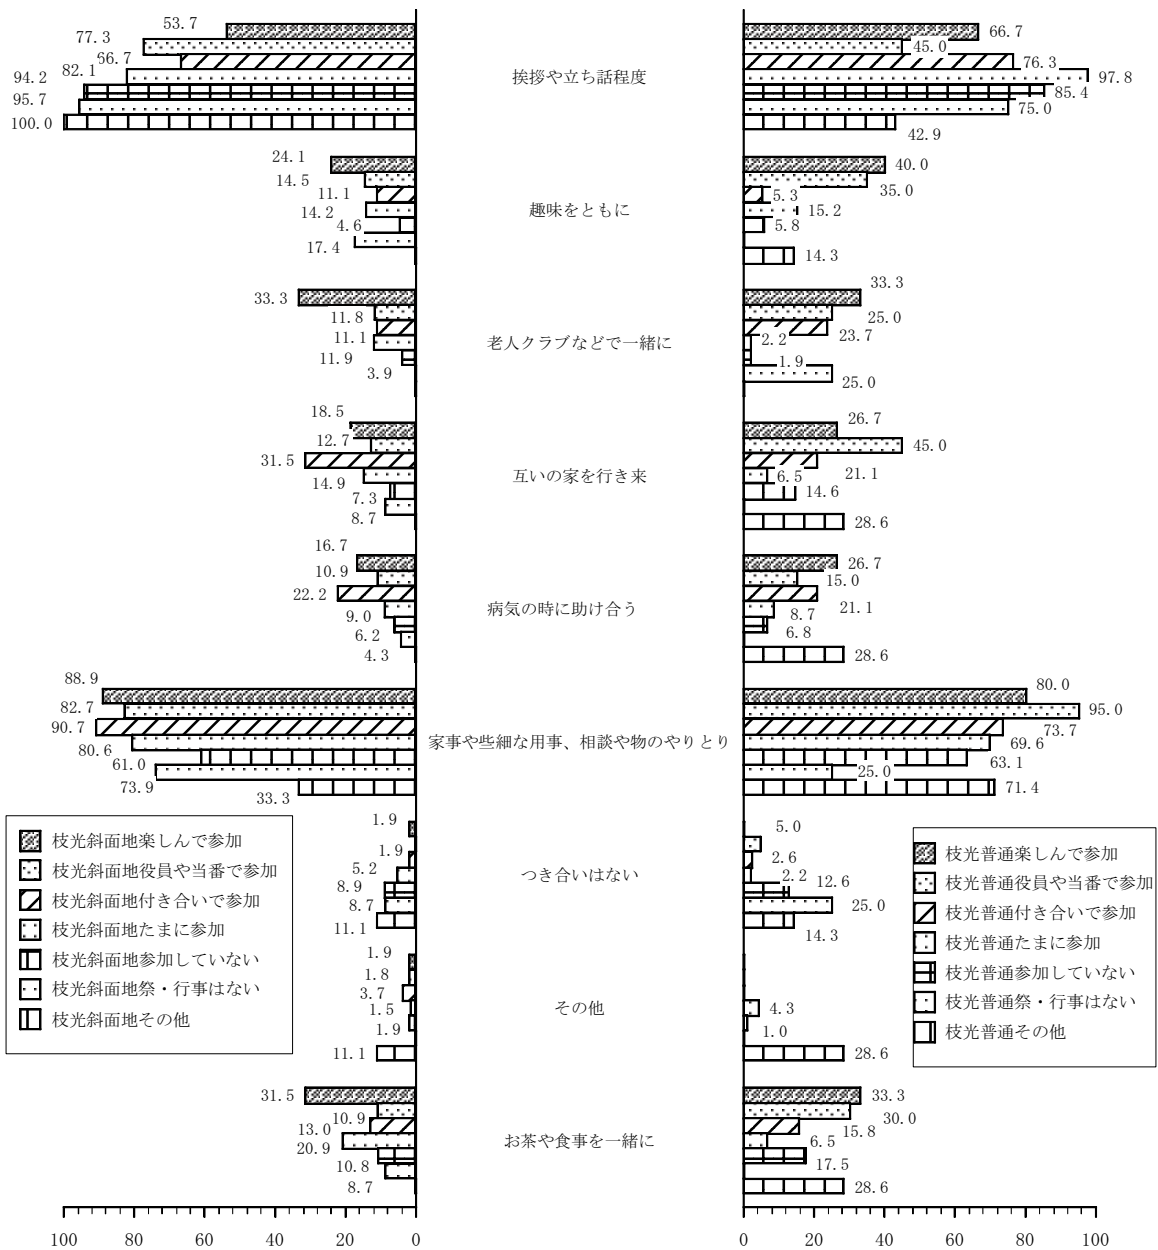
53.7
77.3
56.7
82.1
94.2
95.7
100.0

挨拶や立ち話程度

66.7
45.0
76.3
97.8
85.4
75.0
42.9

24.1
14.5
11.1
14.2
4.6
17.4

趣味をともに

40.0
35.0
5.3
15.2
5.8
14.3

33.3
11.8
11.1
11.9
3.9

老人クラブなどで一緒に

33.3
25.0
23.7
2.2
1.9
25.0

18.5
12.7
31.5
14.9
7.3
8.7

互いの家を行き来

26.7
45.0
21.1
6.5
14.6
28.6

16.7
10.9
22.2
9.0
6.2
4.3

病気の時に助け合う

26.7
15.0
21.1
8.7
6.8
28.6

88.9
82.7
90.7
80.6
61.0
73.9
33.3

家事や些細な用事、相談や物のやりとり

80.0
95.0
73.7
69.6
63.1
25.0
71.4

1.9
1.9
5.2
8.9
8.7
11.1

つき合いはない

5.0
2.6
2.2
12.6
25.0
14.3

1.9
1.8
3.7
1.5
1.9
11.1

その他

4.3
1.0
28.6

31.5
10.9
13.0
20.9
10.8
8.7

お茶や食事を一緒に

33.3
30.0
15.8
6.5
17.5
28.6

枝光斜面地楽しんで参加
枝光斜面地役員や当番で参加
枝光斜面地付き合いで参加
枝光斜面地たまに参加
枝光斜面地参加していない
枝光斜面地祭・行事はない
枝光斜面地その他

枝光普通楽しんで参加
枝光普通役員や当番で参加
枝光普通付き合いで参加
枝光普通たまに参加
枝光普通参加していない
枝光普通祭・行事はない
枝光普通その他

100 80 60 40 20 0

0 20 40 60 80 100